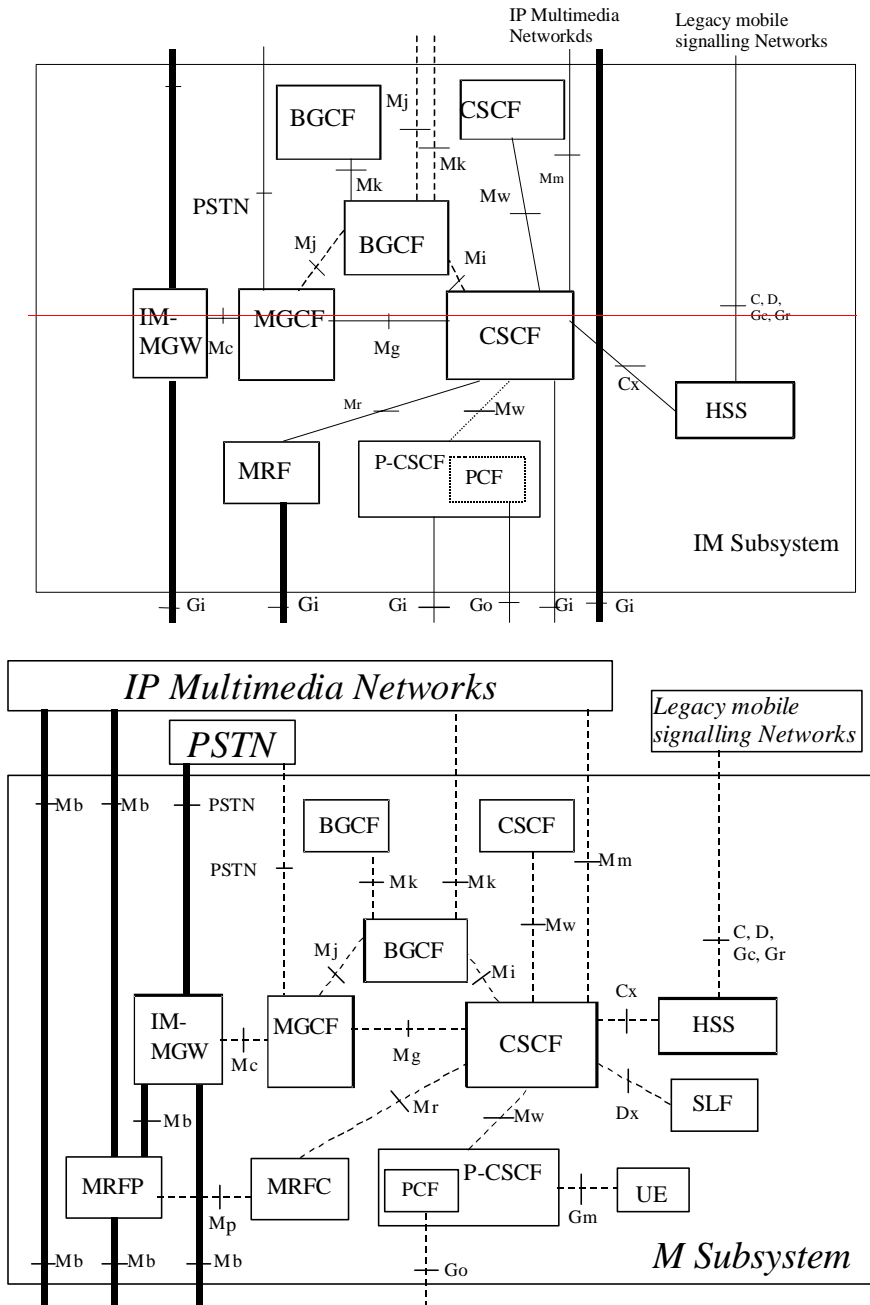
IP Multimedia Networkds

Legacy mobile signalling Networks

BGCF

Mj

CSCF

Mk

Mm

PSTN

Mk

Mw

BGCF

Mj

Mi

IM-MGW

MGCF

CSCF

C, D, Gc, Gr

Mc

Mg

Cx

Mr

Mw

HSS

MRF

P-CSCF

PCF

IM Subsystem

Gi

Gi

Gi

Go

Gi

Gi

IP Multimedia Networks

Legacy mobile signalling Networks

PSTN

Mb

Mb

PSTN

BGCF

CSCF

PSTN

Mm

Mk

Mk

Mw

BGCF

C, D, Gc, Gr

Mj

Mi

Cx

IM-MGW

MGCF

CSCF

HSS

Mc

Mg

Mr

Dx

SLF

Mb

Mw

MRFP

MRFC

P-CSCF

PCF

UE

Mp

Gm

M Subsystem

Mb

Mb

Mb

Go